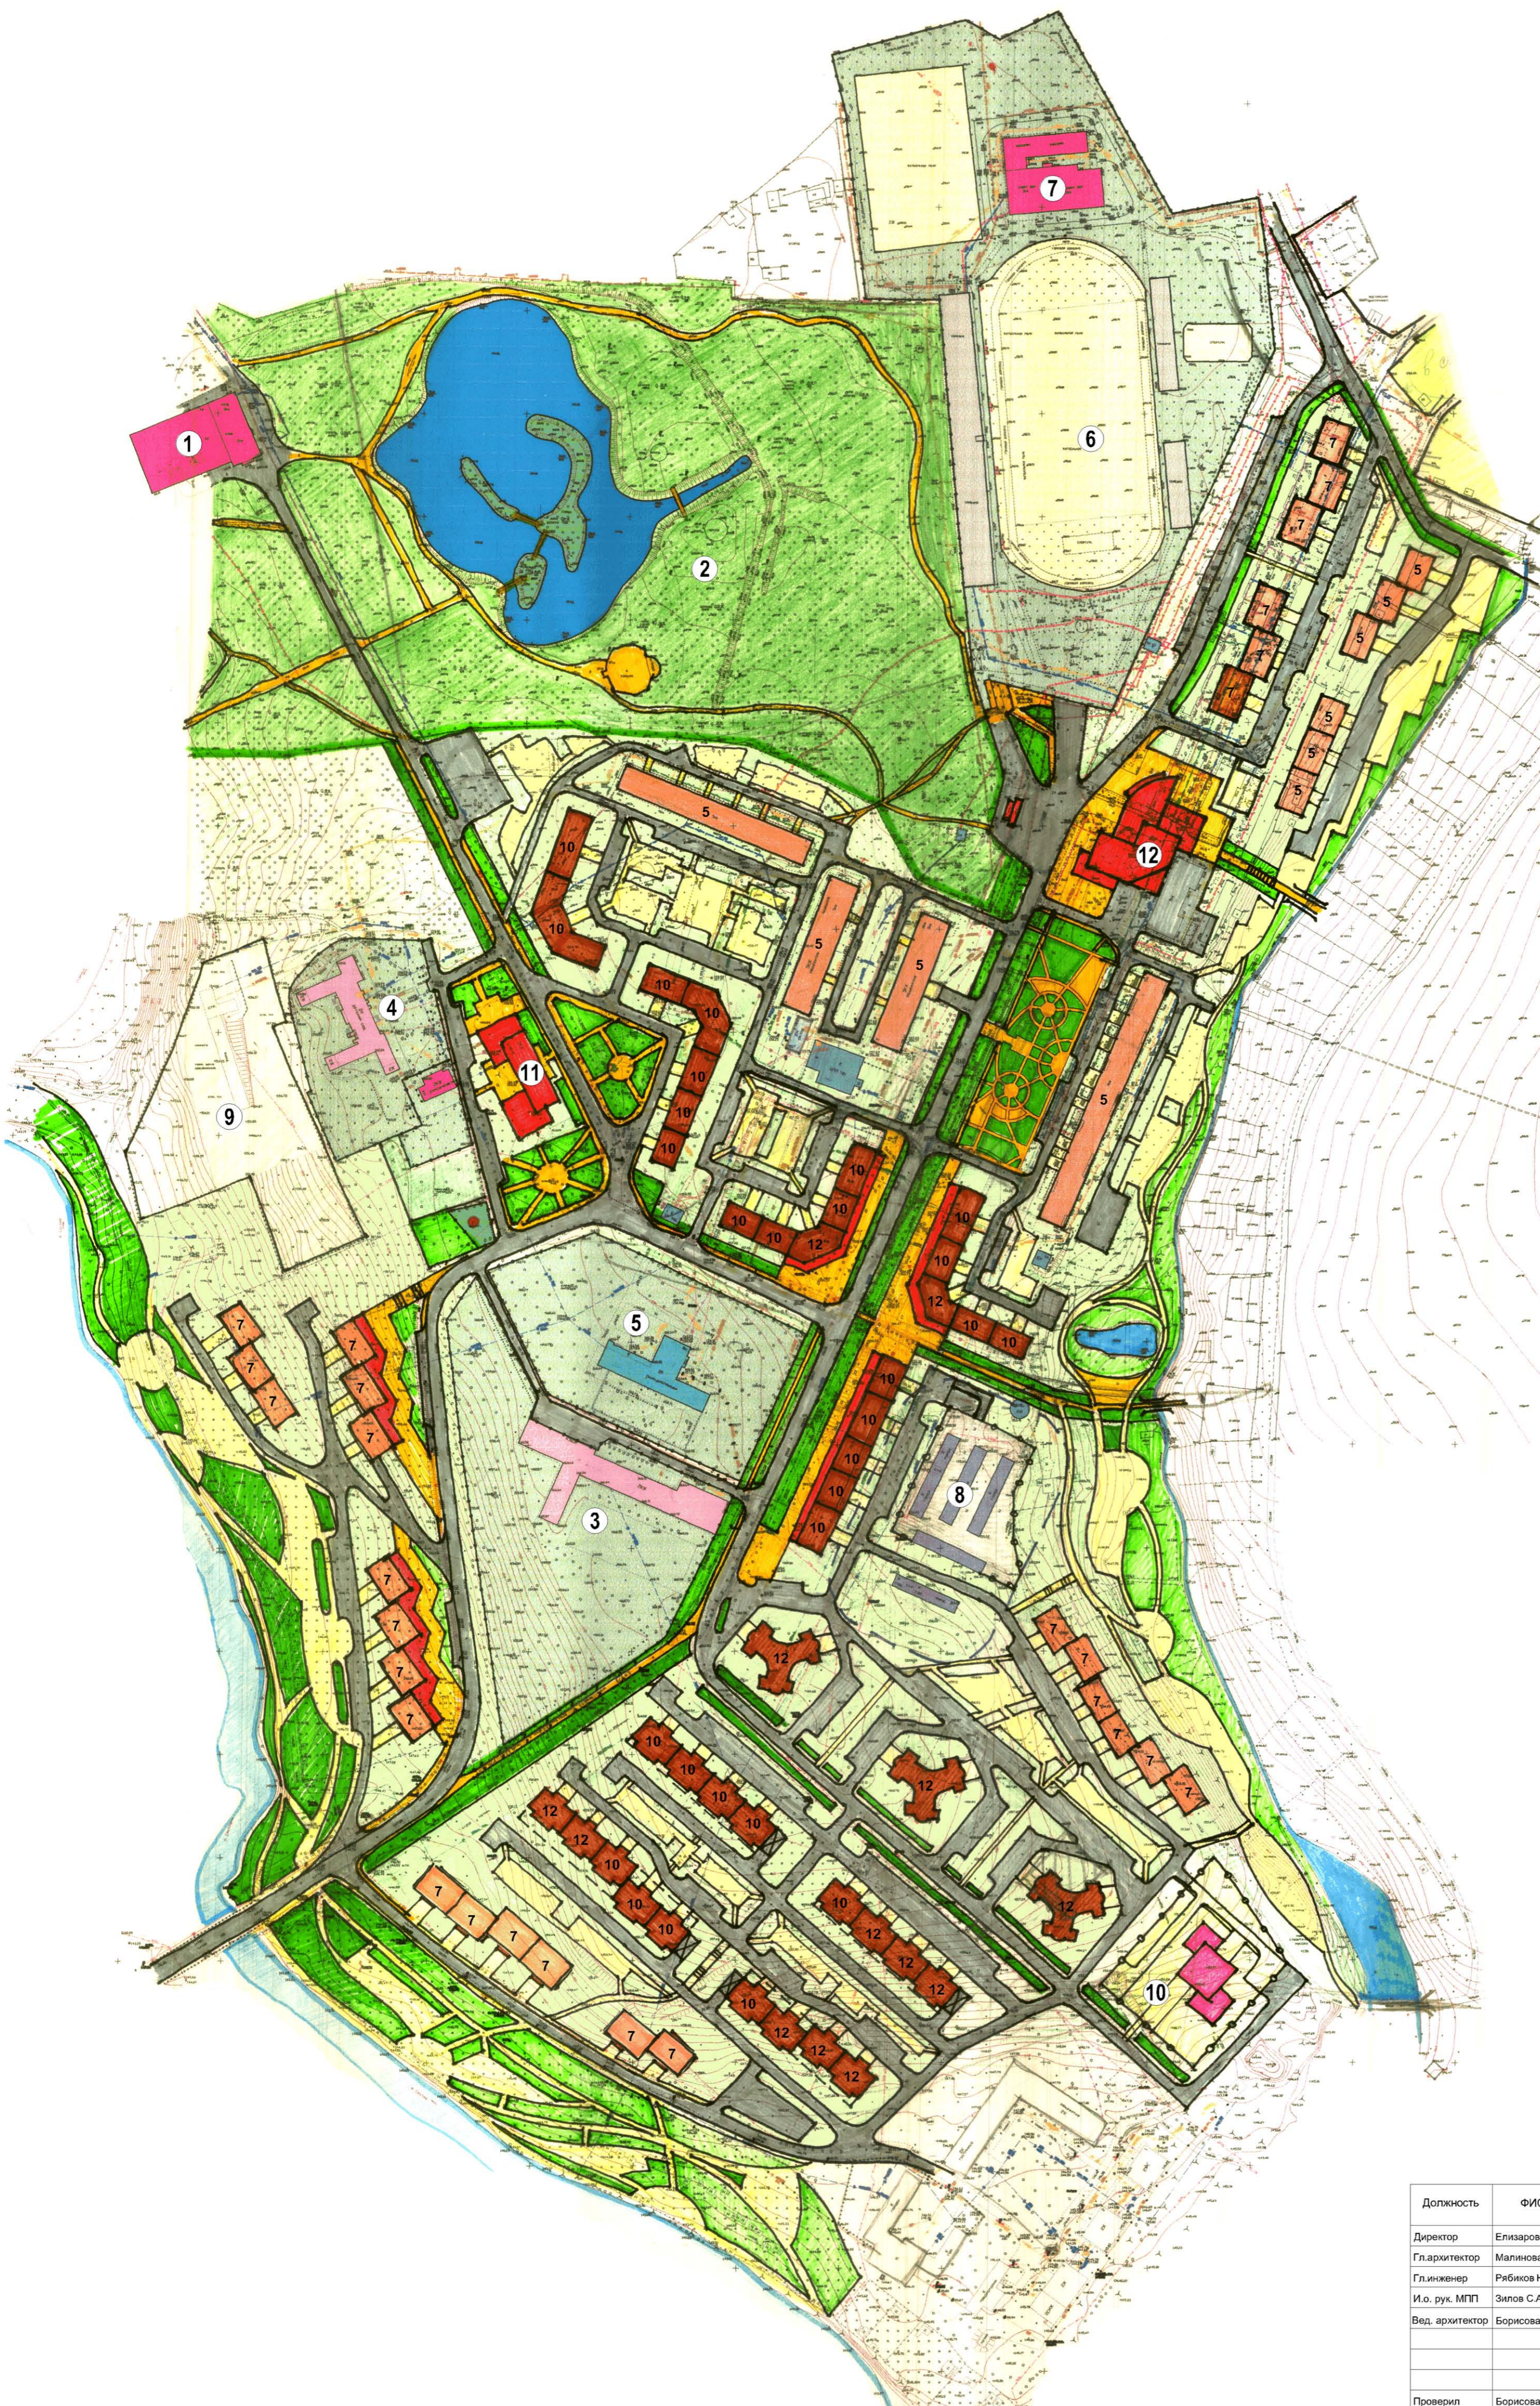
7
1
6
2
7
7
7
7
5
5
5
7
7
5
5
5
5
12
10
10
5
5
10
4
10
5
10
11
10
9
10
10
10
10
10
10
12
10
10
12
10
10
7
7
5
7
10
7
7
10
10
7
10
10
3
10
8
7
7
7
12
7
7
7
7
10
12
7
10
10
7
12
10
10
12
7
10
7
12
7
7
12
10
12
12
10
12
7
7
12
12
12

| Должность | ФИ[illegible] |
|---|---|
| Директор | Елизаров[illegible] |
| Гл.архитектор | Малинова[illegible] |
| Гл.инженер | Рябиков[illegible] |
| И.о. рук. МПП | Зилов С.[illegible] |
| Вед. архитектор | Борисова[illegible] |
| | |
| | |
| Проверил | Борисова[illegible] |